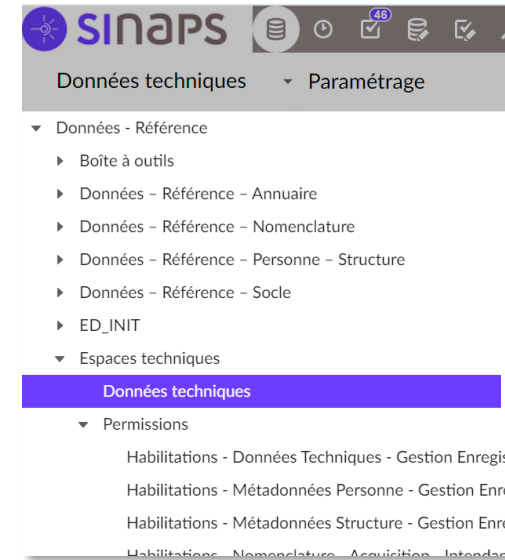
SINAPS
46
Données techniques ▾ Paramétrage

Données - Référence
Boîte à outils
Données – Référence – Annuaire
Données – Référence – Nomenclature
Données – Référence – Personne – Structure
Données – Référence – Socle
ED_INIT
Espaces techniques
Données techniques
Permissions
Habilitations - Données Techniques - Gestion Enregis
Habilitations - Métadonnées Personne - Gestion Enre
Habilitations - Métadonnées Structure - Gestion Enre
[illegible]